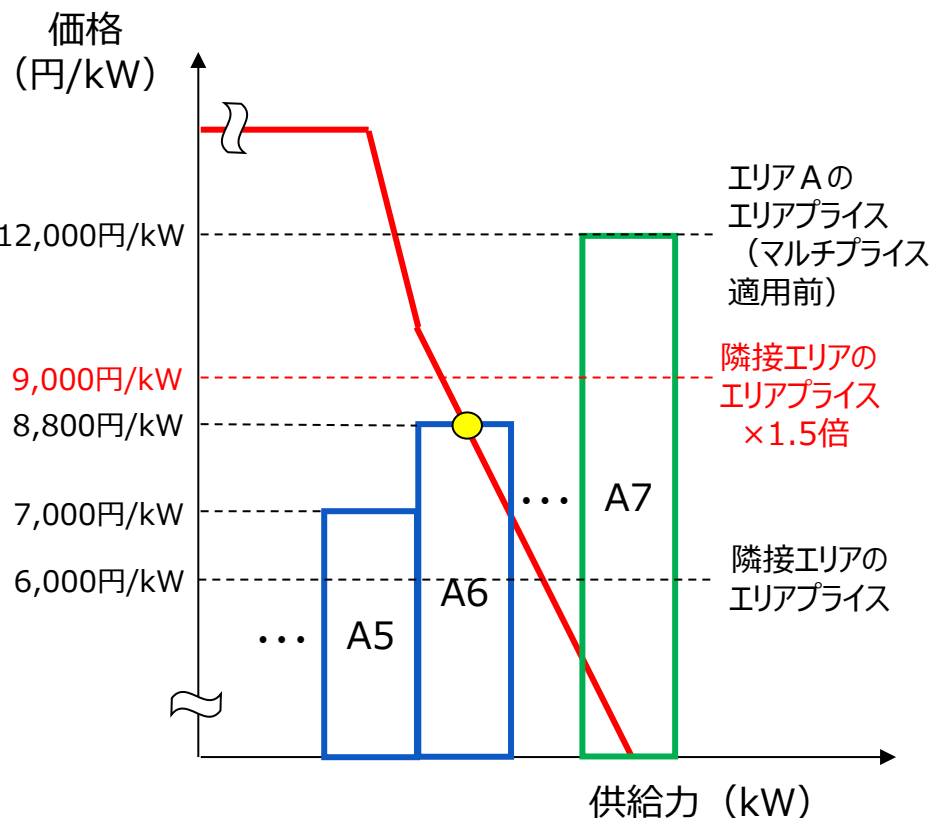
価格
（円/kW）

12,000円/kW
9,000円/kW
8,800円/kW
7,000円/kW
6,000円/kW

エリアＡの
エリアプライス
（マルチプライス
適用前）

隣接エリアの
エリアプライス
×1.5倍

隣接エリアの
エリアプライス

…
A5
A6
…
A7

供給力（kW）